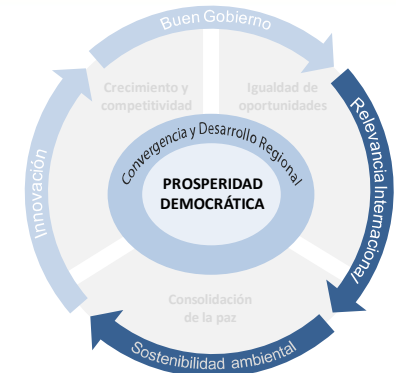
Buen Gobierno

Crecimiento y competitividad

Igualdad de oportunidades

Relevancia Internacional

Innovación

Convergencia y Desarrollo Regional

PROSPERIDAD DEMOCRÁTICA

Consolidación de la paz

Sostenibilidad ambiental